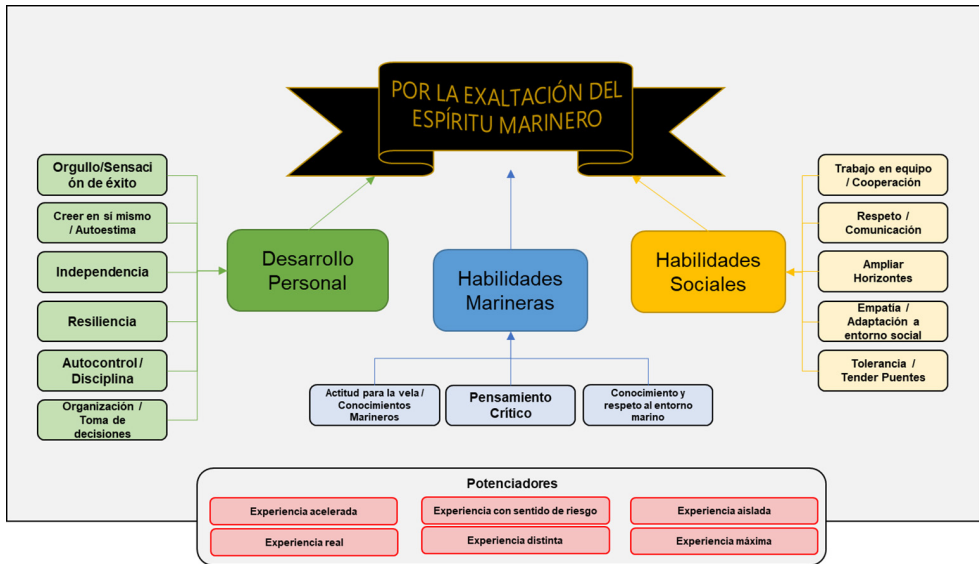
POR LA EXALTACIÓN DEL ESPÍRITU MARINERO

Orgullo/Sensación de éxito

Creer en sí mismo / Autoestima

Independencia

Resiliencia

Autocontrol / Disciplina

Organización / Toma de decisiones

Desarrollo Personal

Habilidades Marineras

Habilidades Sociales

Trabajo en equipo / Cooperación

Respeto / Comunicación

Ampliar Horizontes

Empatía / Adaptación a entorno social

Tolerancia / Tender Puentes

Actitud para la vela / Conocimientos Marineros

Pensamiento Crítico

Conocimiento y respeto al entorno marino

Potenciadores

Experiencia acelerada

Experiencia con sentido de riesgo

Experiencia aislada

Experiencia real

Experiencia distinta

Experiencia máxima